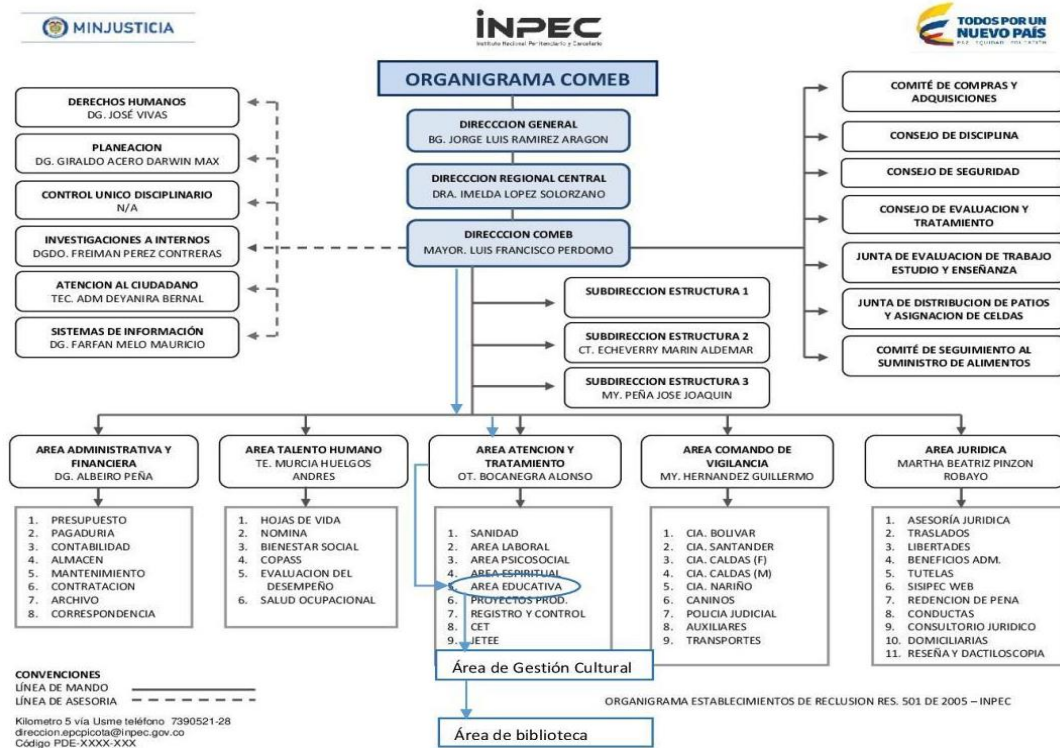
MINJUSTICIA

INPEC
Instituto Nacional Penitenciario y Carcelario

TODOS POR UN NUEVO PAÍS
PAZ EQUIDAD EDUCACIÓN

ORGANIGRAMA COMEB

DIRECCION GENERAL
BG. JORGE LUIS RAMIREZ ARAGON

DIRECCION REGIONAL CENTRAL
DRA. IMELDA LOPEZ SOLORZANO

DIRECCION COMEB
MAYOR. LUIS FRANCISCO PERDOMO

DERECHOS HUMANOS
DG. JOSÉ VIVAS

PLANEACION
DG. GIRALDO ACERO DARWIN MAX

CONTROL UNICO DISCIPLINARIO
N/A

INVESTIGACIONES A INTERNOS
DGDO. FREIMAN PEREZ CONTRERAS

ATENCION AL CIUDADANO
TEC. ADM DEYANIRA BERNAL

SISTEMAS DE INFORMACIÓN
DG. FARFAN MELO MAURICIO

COMITÉ DE COMPRAS Y ADQUISICIONES

CONSEJO DE DISCIPLINA

CONSEJO DE SEGURIDAD

CONSEJO DE EVALUACION Y TRATAMIENTO

JUNTA DE EVALUACION DE TRABAJO ESTUDIO Y ENSEÑANZA

JUNTA DE DISTRIBUCION DE PATIOS Y ASIGNACION DE CELDAS

COMITÉ DE SEGUIMIENTO AL SUMINISTRO DE ALIMENTOS

SUBDIRECCION ESTRUCTURA 1

SUBDIRECCION ESTRUCTURA 2
CT. ECHEVERRY MARIN ALDEMAR

SUBDIRECCION ESTRUCTURA 3
MY. PEÑA JOSE JOAQUIN

AREA ADMINISTRATIVA Y FINANCIERA
DG. ALBEIRO PEÑA

1. PRESUPUESTO
2. PAGADURIA
3. CONTABILIDAD
4. ALMACEN
5. MANTENIMIENTO
6. CONTRATACION
7. ARCHIVO
8. CORRESPONDENCIA

AREA TALENTO HUMANO
TE. MURCIA HUELGOS ANDRES

1. HOJAS DE VIDA
2. NOMINA
3. BIENESTAR SOCIAL
4. COPASS
5. EVALUACION DEL DESEMPEÑO
6. SALUD OCUPACIONAL

AREA ATENCION Y TRATAMIENTO
OT. BOCANEGRA ALONSO

1. SANIDAD
2. AREA LABORAL
3. AREA PSICOSOCIAL
4. AREA ESPIRITUAL
5. AREA EDUCATIVA
6. PROYECTOS PROD.
7. REGISTRO Y CONTROL
8. CET
9. JETEE

AREA COMANDO DE VIGILANCIA
MY. HERNANDEZ GUILLERMO

1. CIA. BOLIVAR
2. CIA. SANTANDER
3. CIA. CALDAS (F)
4. CIA. CALDAS (M)
5. CIA. NARIÑO
6. CANINOS
7. POLICIA JUDICIAL
8. AUXILIARES
9. TRANSPORTES

AREA JURIDICA
MARTHA BEATRIZ PINZON ROBAYO

1. ASESORÍA JURIDICA
2. TRASLADOS
3. LIBERTADES
4. BENEFICIOS ADM.
5. TUTELAS
6. SISIPEC WEB
7. REDENCION DE PENA
8. CONDUCTAS
9. CONSULTORIO JURIDICO
10. DOMICILIARIAS
11. RESEÑA Y DACTILOSCOPIA

Área de Gestión Cultural

Área de biblioteca

CONVENCIONES
LÍNEA DE MANDO
LÍNEA DE ASESORIA

Kilometro 5 vía Usme teléfono 7390521-28
direccion.epcpicota@inpec.gov.co
Código PDE-XXXX-XXX

ORGANIGRAMA ESTABLECIMIENTOS DE RECLUSION RES. 501 DE 2005 – INPEC